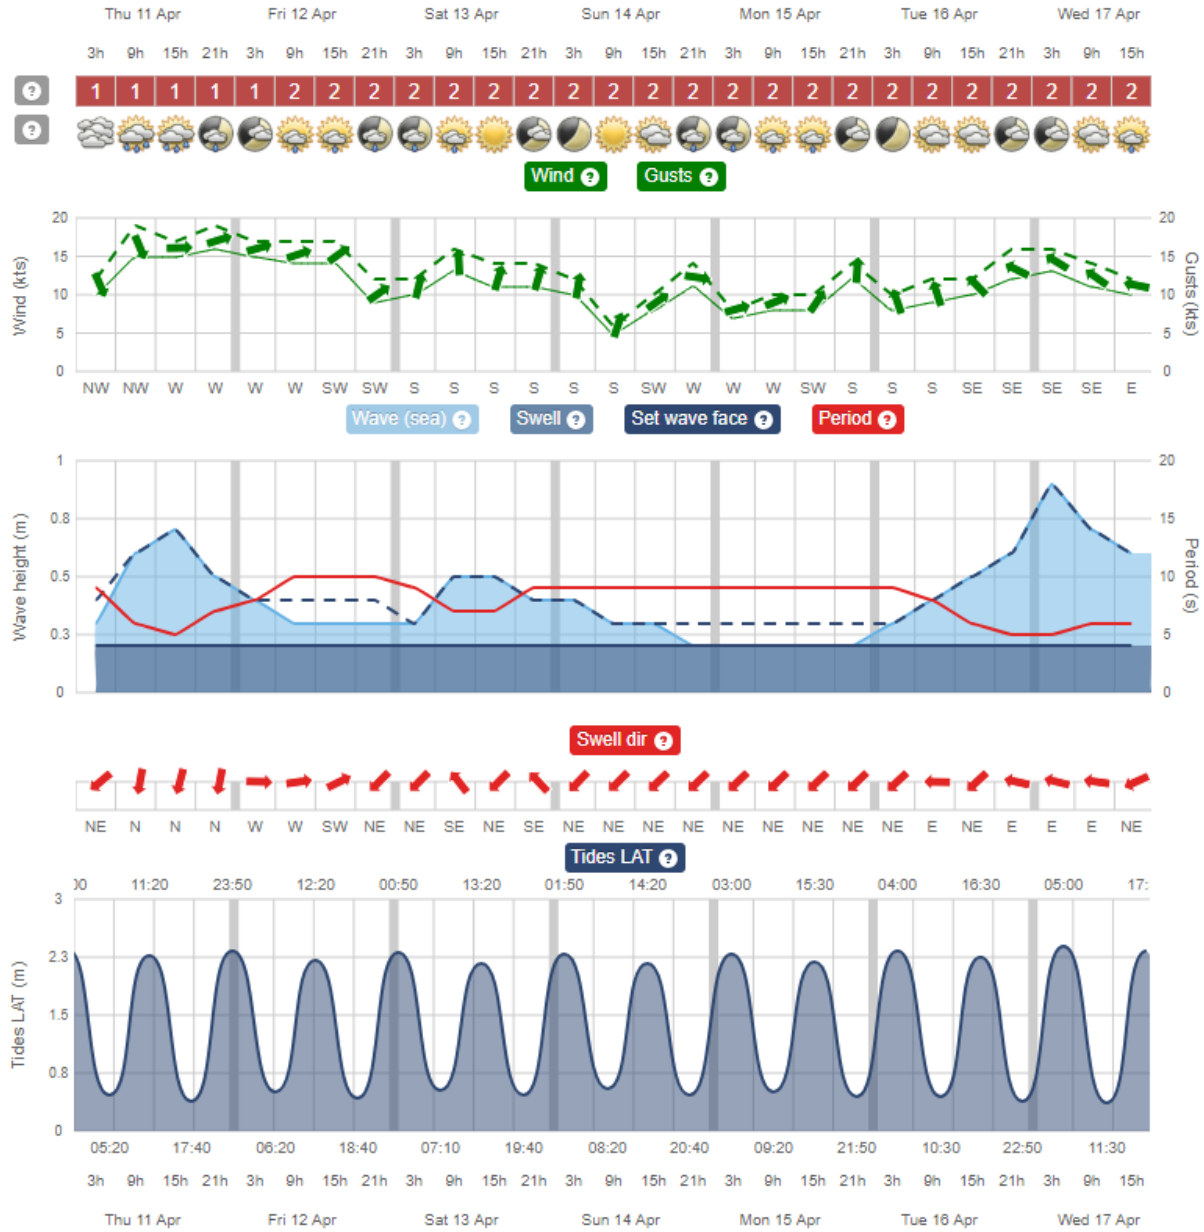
Thu 11 Apr | Fri 12 Apr | Sat 13 Apr | Sun 14 Apr | Mon 15 Apr | Tue 16 Apr | Wed 17 Apr

3h 9h 15h 21h 3h 9h 15h 21h 3h 9h 15h 21h 3h 9h 15h 21h 3h 9h 15h 21h 3h 9h 15h 21h 3h 9h 15h

1 1 1 1 1 2 2 2 2 2 2 2 2 2 2 2 2 2 2 2 2 2 2 2 2 2 2

Wind Gusts

Wind (kts)
20 15 10 5 0

Gusts (kts)
20 15 10 5 0

NW NW W W W W SW SW S S S S S S SW W W W SW S S S SE SE SE SE E

Wave (sea) Swell Set wave face Period

Wave height (m)
1 0.8 0.5 0.3 0

Period (s)
20 15 10 5 0

Swell dir

NE N N N W W SW NE NE SE NE SE NE NE NE NE NE NE NE NE NE E NE E E E NE

Tides LAT

00 11:20 23:50 12:20 00:50 13:20 01:50 14:20 03:00 15:30 04:00 16:30 05:00 17:

Tides LAT (m)
3 2.3 1.5 0.8 0

05:20 17:40 06:20 18:40 07:10 19:40 08:20 20:40 09:20 21:50 10:30 22:50 11:30

3h 9h 15h 21h 3h 9h 15h 21h 3h 9h 15h 21h 3h 9h 15h 21h 3h 9h 15h 21h 3h 9h 15h 21h 3h 9h 15h

Thu 11 Apr | Fri 12 Apr | Sat 13 Apr | Sun 14 Apr | Mon 15 Apr | Tue 16 Apr | Wed 17 Apr